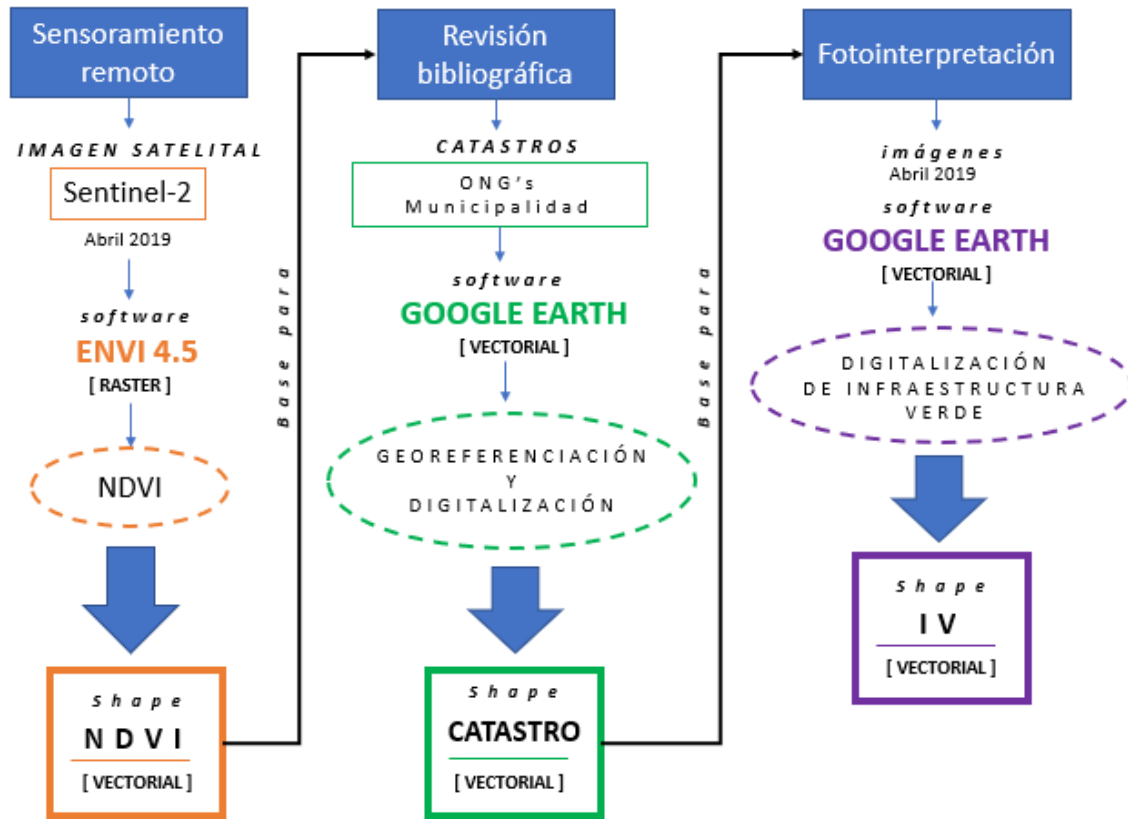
Sensoramiento remoto

IMAGEN SATELITAL

Sentinel-2

Abril 2019

software

ENVI 4.5

[ RASTER ]

NDVI

Shape

NDVI

[ VECTORIAL ]

Base para

Revisión bibliográfica

CATASTROS

ONG's
Municipalidad

software

GOOGLE EARTH

[ VECTORIAL ]

GEOREFERENCIACIÓN
Y
DIGITALIZACIÓN

Shape

CATASTRO

[ VECTORIAL ]

Base para

Fotointerpretación

imágenes
Abril 2019

software

GOOGLE EARTH

[ VECTORIAL ]

DIGITALIZACIÓN
DE INFRAESTRUCTURA
VERDE

Shape

IV

[ VECTORIAL ]